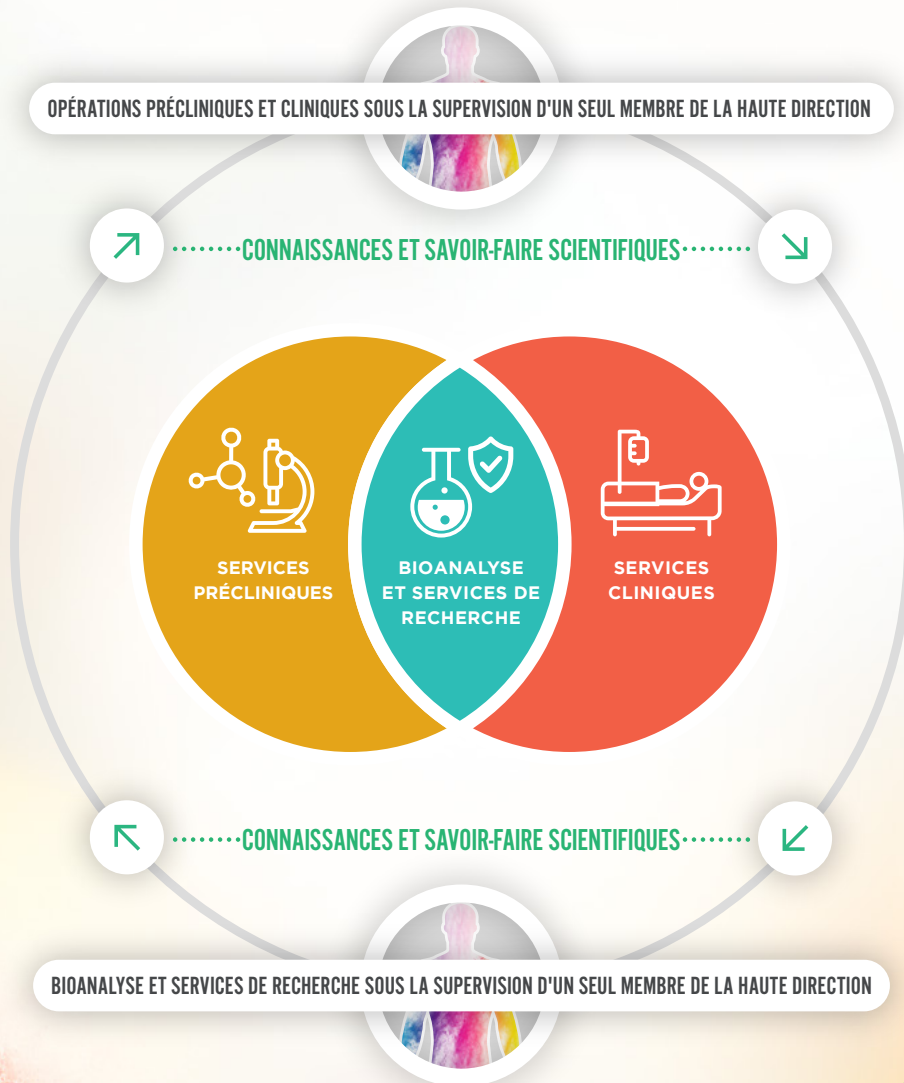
OPÉRATIONS PRÉCLINIQUES ET CLINIQUES SOUS LA SUPERVISION D'UN SEUL MEMBRE DE LA HAUTE DIRECTION

CONNAISSANCES ET SAVOIR-FAIRE SCIENTIFIQUES

SERVICES PRÉCLINIQUES

BIOANALYSE ET SERVICES DE RECHERCHE

SERVICES CLINIQUES

CONNAISSANCES ET SAVOIR-FAIRE SCIENTIFIQUES

BIOANALYSE ET SERVICES DE RECHERCHE SOUS LA SUPERVISION D'UN SEUL MEMBRE DE LA HAUTE DIRECTION